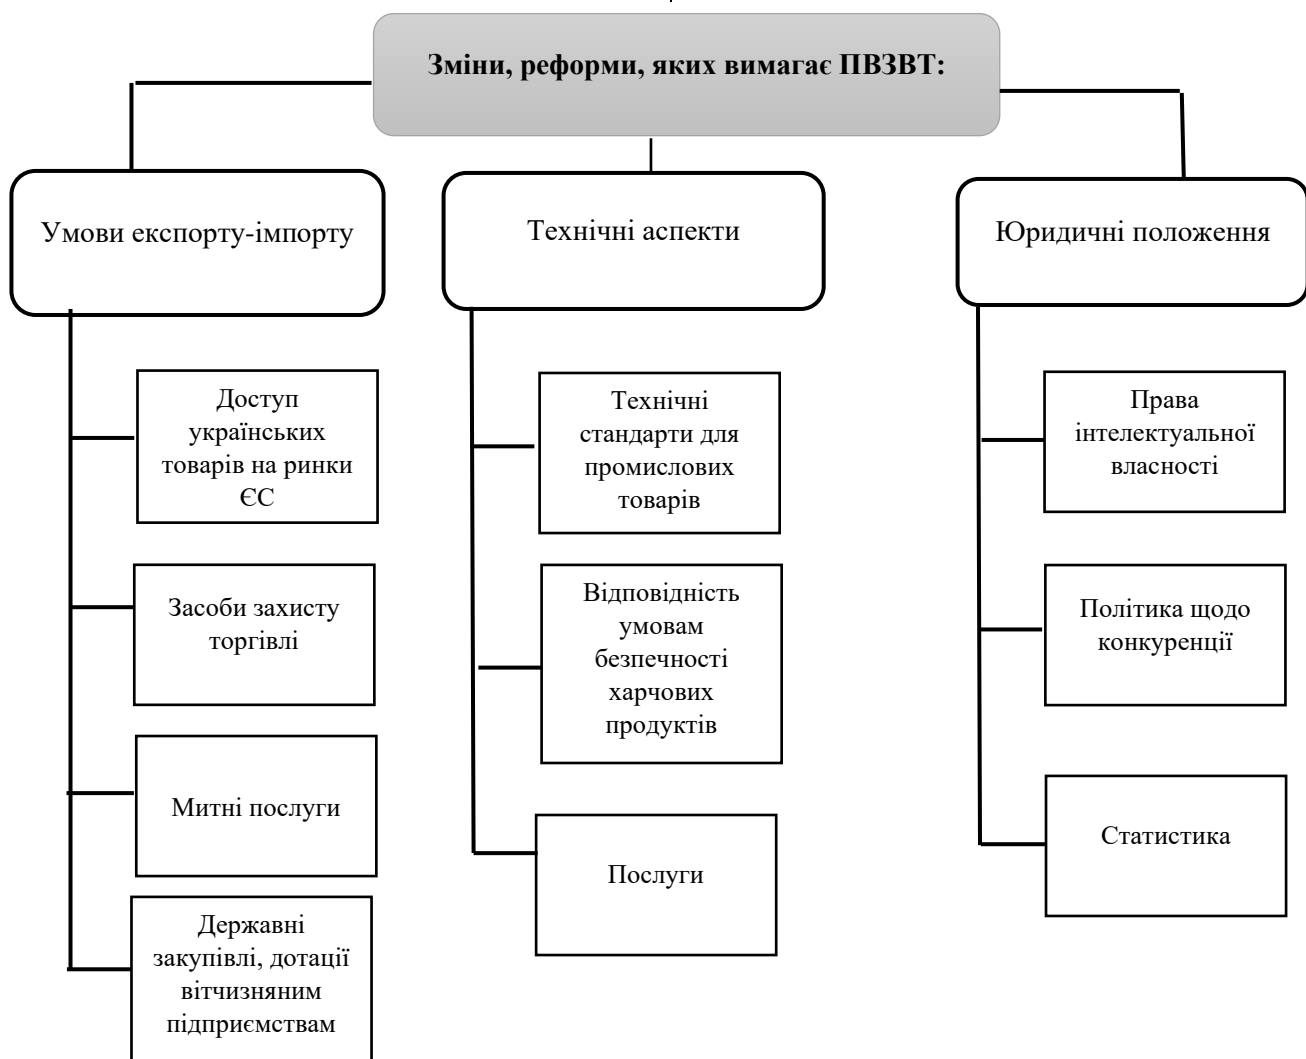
Зміни, реформи, яких вимагає ПВЗВТ:

Умови експорту-імпорту

Доступ українських товарів на ринки ЄС

Засоби захисту торгівлі

Митні послуги

Державні закупівлі, дотації вітчизняним підприємствам

Технічні аспекти

Технічні стандарти для промислових товарів

Відповідність умовам безпечності харчових продуктів

Послуги

Юридичні положення

Права інтелектуальної власності

Політика щодо конкуренції

Статистика